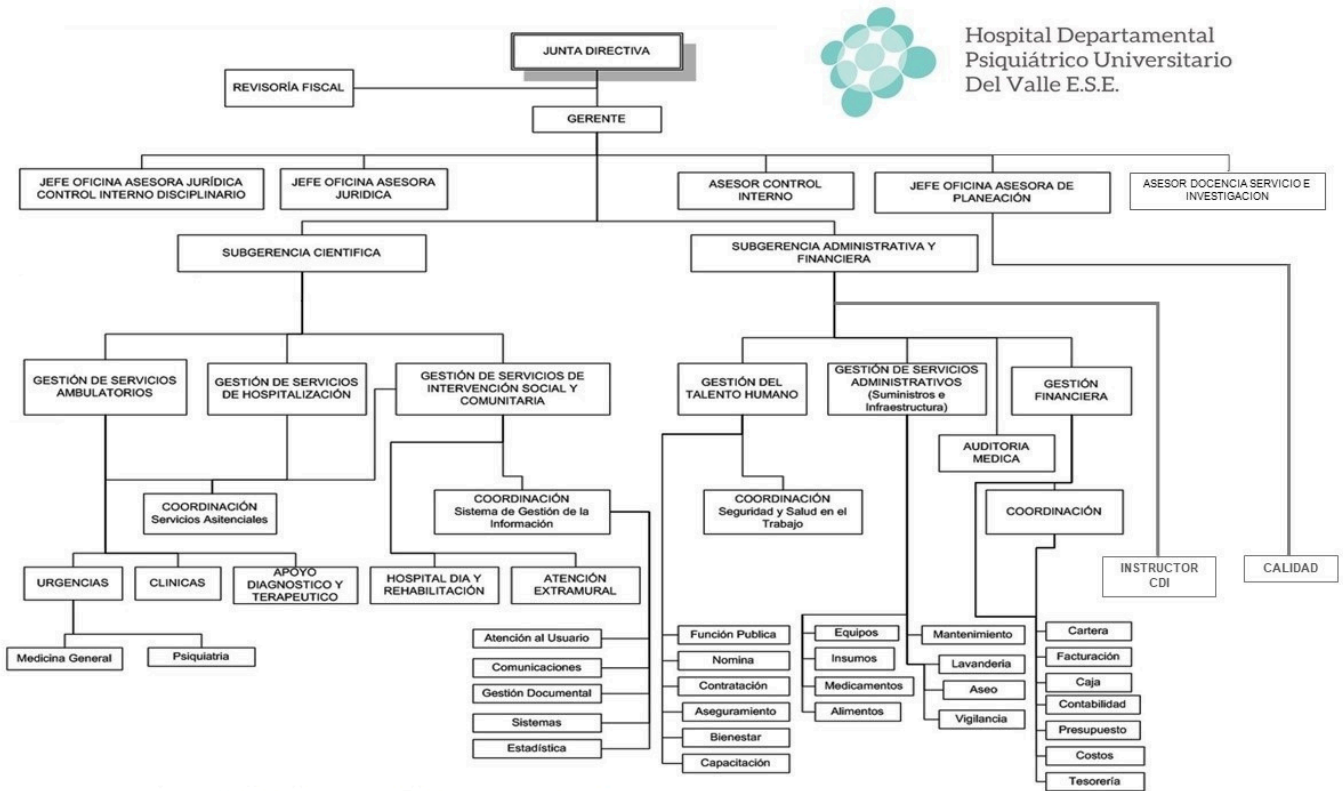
Hospital Departamental Psiquiátrico Universitario Del Valle E.S.E.

JUNTA DIRECTIVA

REVISORÍA FISCAL

GERENTE

JEFE OFICINA ASESORA JURÍDICA CONTROL INTERNO DISCIPLINARIO

JEFE OFICINA ASESORA JURIDICA

ASESOR CONTROL INTERNO

JEFE OFICINA ASESORA DE PLANEACIÓN

ASESOR DOCENCIA SERVICIO E INVESTIGACION

SUBGERENCIA CIENTIFICA

SUBGERENCIA ADMINISTRATIVA Y FINANCIERA

GESTIÓN DE SERVICIOS AMBULATORIOS

GESTIÓN DE SERVICIOS DE HOSPITALIZACIÓN

GESTIÓN DE SERVICIOS DE INTERVENCIÓN SOCIAL Y COMUNITARIA

GESTIÓN DEL TALENTO HUMANO

GESTIÓN DE SERVICIOS ADMINISTRATIVOS (Suministros e Infraestructura)

GESTIÓN FINANCIERA

AUDITORIA MEDICA

COORDINACIÓN Servicios Asitenciales

COORDINACIÓN Sistema de Gestión de la Información

COORDINACIÓN Seguridad y Salud en el Trabajo

COORDINACIÓN

INSTRUCTOR CDI

CALIDAD

URGENCIAS

CLINICAS

APOYO DIAGNOSTICO Y TERAPEUTICO

HOSPITAL DIA Y REHABILITACIÓN

ATENCIÓN EXTRAMURAL

Medicina General

Psiquiatria

Atención al Usuario

Comunicaciones

Gestión Documental

Sistemas

Estadística

Función Publica

Nomina

Contratación

Aseguramiento

Bienestar

Capacitación

Equipos

Insumos

Medicamentos

Alimentos

Mantenimiento

Lavanderia

Aseo

Vigilancia

Cartera

Facturación

Caja

Contabilidad

Presupuesto

Costos

Tesorería